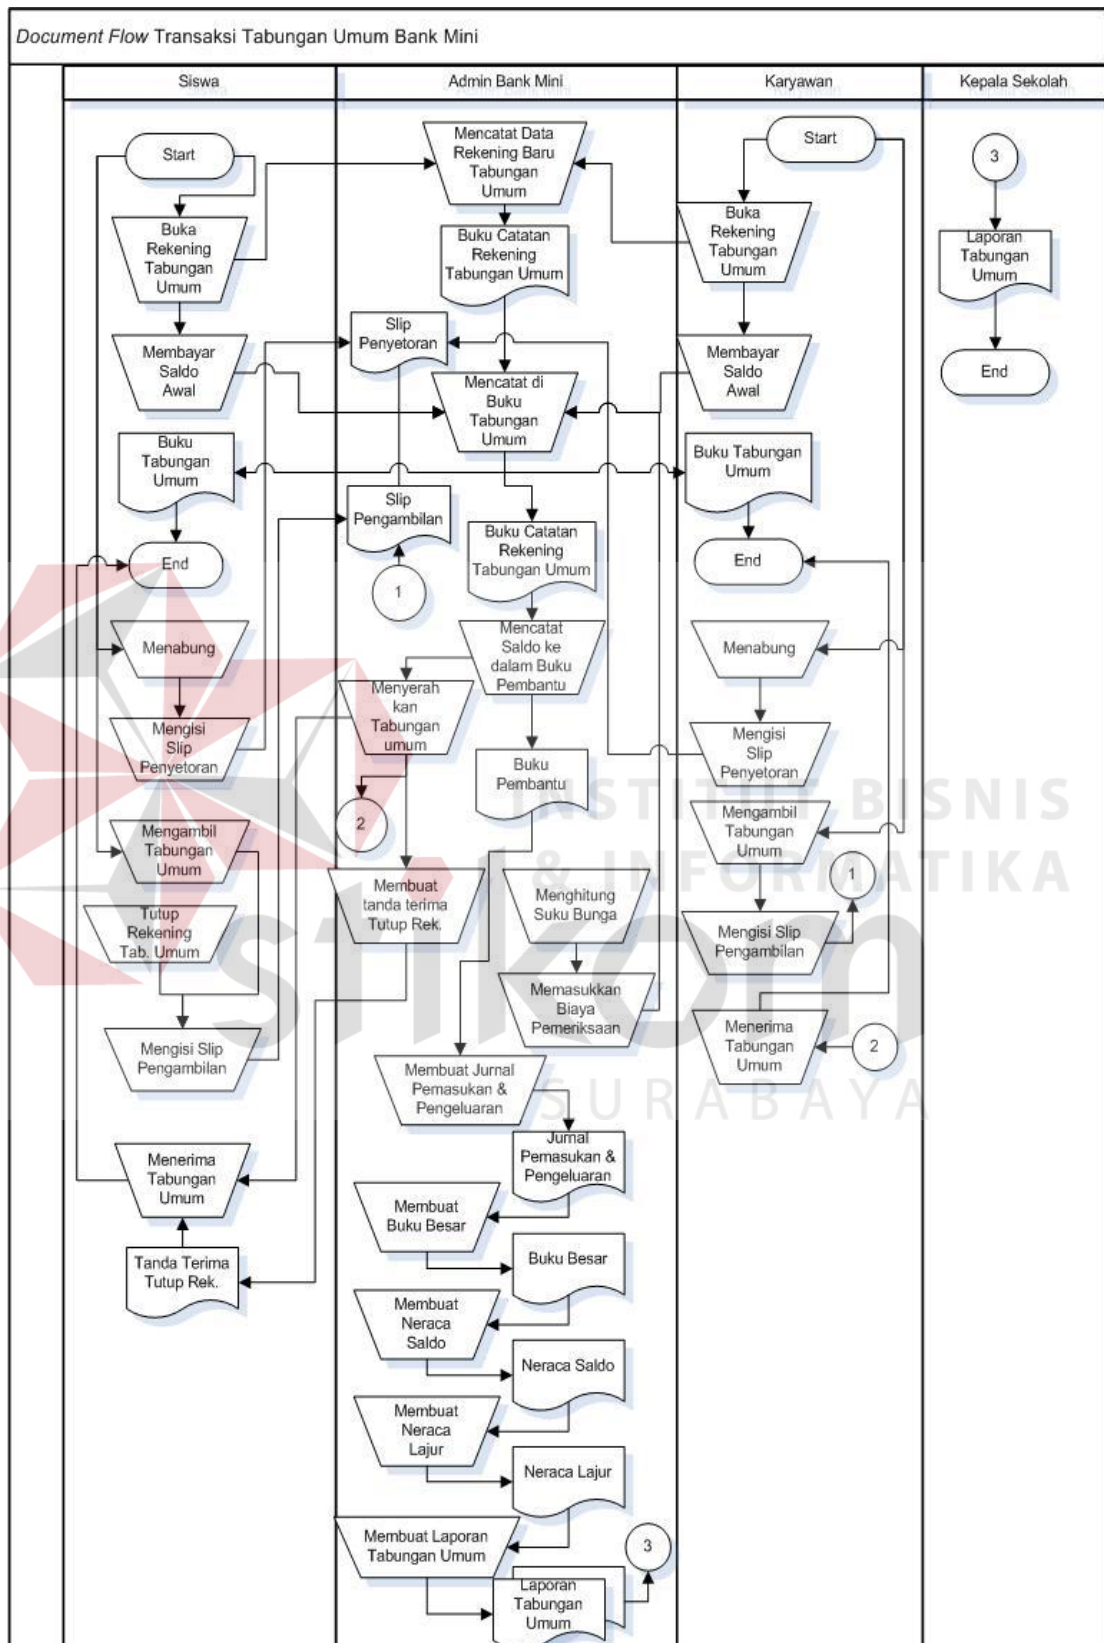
*Document Flow* Transaksi Tabungan Umum Bank Mini

Siswa

Start

Buka Rekening Tabungan Umum

Membayar Saldo Awal

Buku Tabungan Umum

End

Menabung

Mengisi Slip Penyetoran

Mengambil Tabungan Umum

Tutup Rekening Tab. Umum

Mengisi Slip Pengambilan

Menerima Tabungan Umum

Tanda Terima Tutup Rek.

Admin Bank Mini

Mencatat Data Rekening Baru Tabungan Umum

Buku Catatan Rekening Tabungan Umum

Slip Penyetoran

Mencatat di Buku Tabungan Umum

Slip Pengambilan

1

Buku Catatan Rekening Tabungan Umum

Mencatat Saldo ke dalam Buku Pembantu

Menyerahkan Tabungan umum

2

Buku Pembantu

Membuat tanda terima Tutup Rek.

Menghitung Suku Bunga

Memasukkan Biaya Pemeriksaan

Membuat Jurnal Pemasukan & Pengeluaran

Jurnal Pemasukan & Pengeluaran

Membuat Buku Besar

Buku Besar

Membuat Neraca Saldo

Neraca Saldo

Membuat Neraca Lajur

Neraca Lajur

Membuat Laporan Tabungan Umum

3

Laporan Tabungan Umum

Karyawan

Start

Buka Rekening Tabungan Umum

Membayar Saldo Awal

Buku Tabungan Umum

End

Menabung

Mengisi Slip Penyetoran

Mengambil Tabungan Umum

1

Mengisi Slip Pengambilan

Menerima Tabungan Umum

2

Kepala Sekolah

3

Laporan Tabungan Umum

End

INSTITUT BISNIS & INFORMATIKA stikom SURABAYA